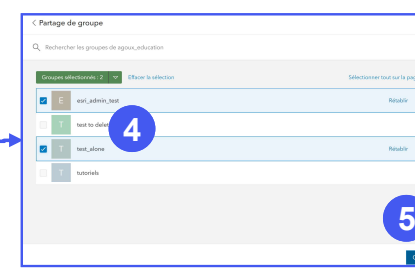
< Partage de groupe

Rechercher les groupes de agoux_education

Groupes sélectionnés : 2 Effacer la sélection

Sélectionner tout sur la pa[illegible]

E esri_admin_test Rétablir

T test to delet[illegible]

4

T test_alone Rétablir

T tutoriels

5